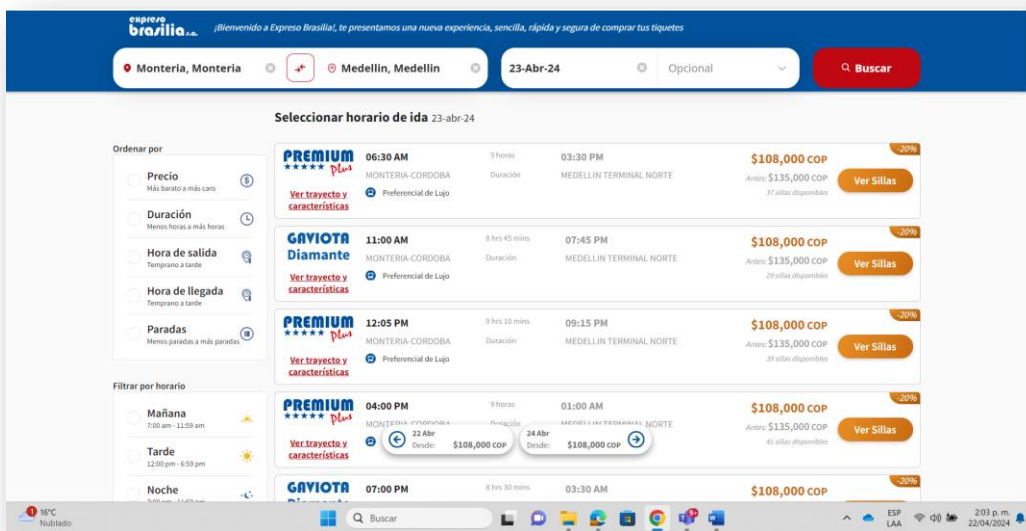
expreso brasilia s.a.

¡Bienvenido a Expreso Brasilia!, te presentamos una nueva experiencia, sencilla, rápida y segura de comprar tus tiquetes

Monteria, Monteria

Medellin, Medellin

23-Abr-24

Opcional

Buscar

Seleccionar horario de ida 23-abr-24

Ordenar por

Precio
Más barato a más caro

Duración
Menos horas a más horas

Hora de salida
Temprano a tarde

Hora de llegada
Temprano a tarde

Paradas
Menos paradas a más paradas

Filtrar por horario

Mañana
7:00 am - 11:59 am

Tarde
12:00 pm - 6:59 pm

Noche
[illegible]

PREMIUM ★★★★★ Plus
Ver trayecto y características
06:30 AM
MONTERIA-CORDOBA
Preferencial de Lujo
9 horas
Duración
03:30 PM
MEDELLIN TERMINAL NORTE
-20%
$108,000 COP
Antes: $135,000 COP
37 sillas disponibles
Ver Sillas

GAVIOTA Diamante
Ver trayecto y características
11:00 AM
MONTERIA-CORDOBA
Preferencial de Lujo
8 hrs 45 mins
Duración
07:45 PM
MEDELLIN TERMINAL NORTE
-20%
$108,000 COP
Antes: $135,000 COP
29 sillas disponibles
Ver Sillas

PREMIUM ★★★★★ Plus
Ver trayecto y características
12:05 PM
MONTERIA-CORDOBA
Preferencial de Lujo
9 hrs 10 mins
Duración
09:15 PM
MEDELLIN TERMINAL NORTE
-20%
$108,000 COP
Antes: $135,000 COP
39 sillas disponibles
Ver Sillas

PREMIUM ★★★★★ Plus
Ver trayecto y características
04:00 PM
MONTERIA-CORDOBA
9 horas
01:00 AM
MEDELLIN TERMINAL NORTE
-20%
$108,000 COP
Antes: $135,000 COP
41 sillas disponibles
Ver Sillas

22 Abr
Desde: $108,000 COP
24 Abr
Desde: $108,000 COP

GAVIOTA Diamante
07:00 PM
8 hrs 30 mins
03:30 AM
-20%
$108,000 COP

16°C
Nublado
Buscar
ESP
LAA
2:03 p. m.
22/04/2024